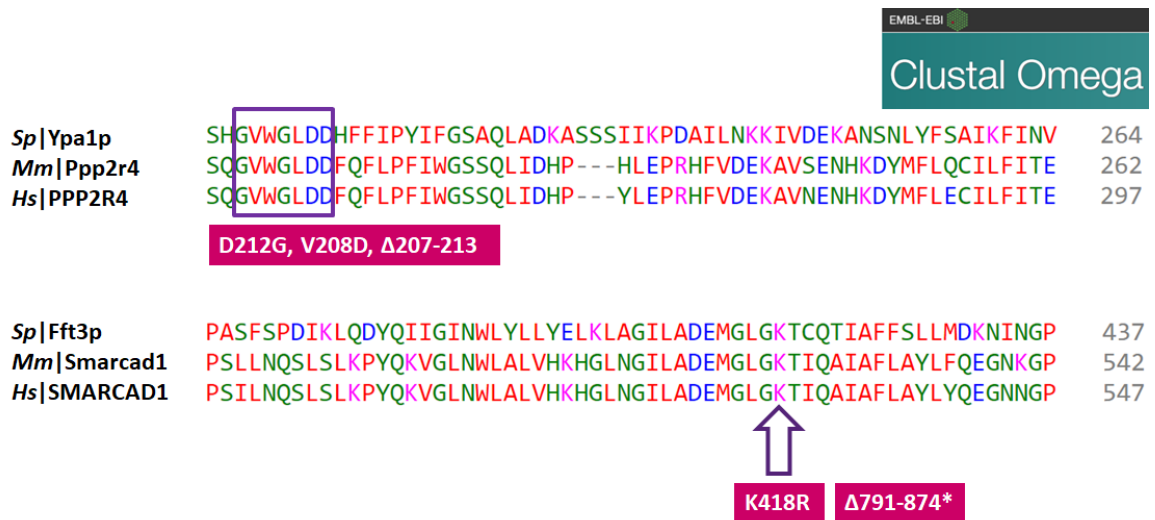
EMBL-EBI
Clustal Omega

| | | |
|---|---|---|
| *Sp*\|Ypa1p | SHGVWGLDDHFFIPYIFGSAQLADKASSSIIKPDAILNKKIVDEKANSNLYFSAIKFINV | 264 |
| *Mm*\|Ppp2r4 | SQGVWGLDDFQFLPFIWGSSQLIDHP---HLEPRHFVDEKAVSENHKDYMFLQCILFITE | 262 |
| *Hs*\|PPP2R4 | SQGVWGLDDFQFLPFIWGSSQLIDHP---YLEPRHFVDEKAVNENHKDYMFLECILFITE | 297 |

D212G, V208D, Δ207-213

| | | |
|---|---|---|
| *Sp*\|Fft3p | PASFSPDIKLQDYQIIGINWLYLLYELKLAGILADEMGLGKTCQTIAFFSLLMDKNINGP | 437 |
| *Mm*\|Smarcad1 | PSLLNQSLSLKPYQKVGLNWLALVHKHGLNGILADEMGLGKTIQAIAFLAYLFQEGNKGP | 542 |
| *Hs*\|SMARCAD1 | PSILNQSLSLKPYQKVGLNWLALVHKHGLNGILADEMGLGKTIQAIAFLAYLYQEGNNGP | 547 |

K418R Δ791-874*